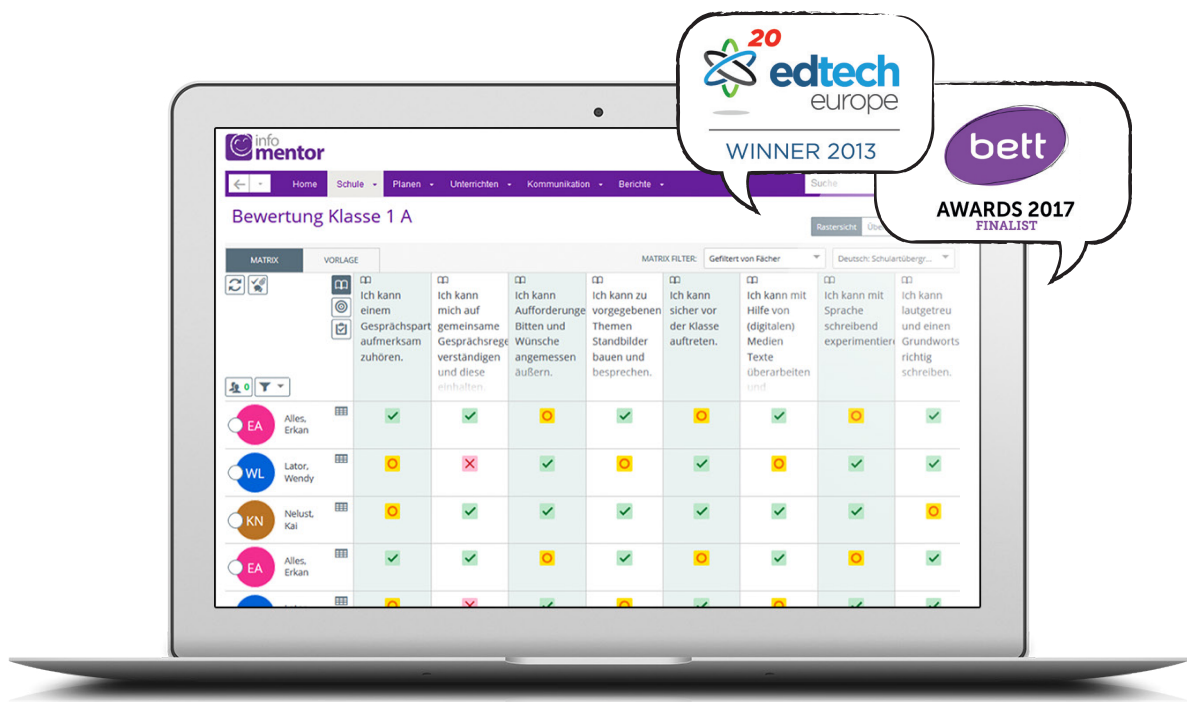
20 edtech europe

WINNER 2013

bett

AWARDS 2017
FINALIST

info mentor

Home Schule Planen Unterrichten Kommunikation Berichte Suche

Bewertung Klasse 1 A

Rastersicht Übe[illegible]

MATRIX VORLAGE

MATRIX FILTER: Gefiltert von Fächer Deutsch: Schulartübergr...

| | Ich kann einem Gesprächspart aufmerksam zuhören. | Ich kann mich auf gemeinsame Gesprächsrege verständigen und diese einhalten | Ich kann Aufforderunge Bitten und Wünsche angemessen äußern. | Ich kann zu vorgegebenen Themen Standbilder bauen und besprechen. | Ich kann sicher vor der Klasse auftreten. | Ich kann mit Hilfe von (digitalen) Medien Texte überarbeiten und | Ich kann mit Sprache schreibend experimentiere | Ich kann lautgetreu und einen Grundworts richtig schreiben. |
|---|---|---|---|---|---|---|---|---|
| EA Alles, Erkan | ✓ | ✓ | O | ✓ | O | ✓ | O | ✓ |
| WL Lator, Wendy | O | ✕ | ✓ | O | ✓ | O | ✓ | ✓ |
| KN Nelust, Kai | O | ✓ | ✓ | ✓ | ✓ | ✓ | ✓ | O |
| EA Alles, Erkan | ✓ | ✓ | O | ✓ | O | ✓ | O | ✓ |